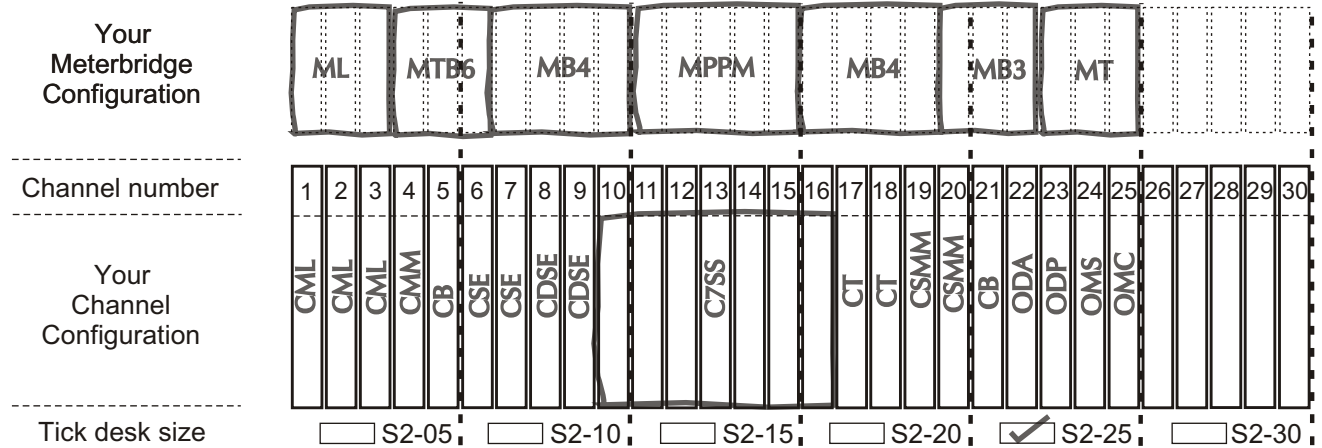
Your Meterbridge Configuration

ML MTB6 MB4 MPPM MB4 MB3 MT

Channel number

1 2 3 4 5 6 7 8 9 10 11 12 13 14 15 16 17 18 19 20 21 22 23 24 25 26 27 28 29 30

Your Channel Configuration

CML CML CML CMM CB CSE CSE CDSE CDSE C7SS CT CT CSMM CSMM CB ODA ODP OMS OMC

Tick desk size

S2-05 S2-10 S2-15 S2-20 ✓ S2-25 S2-30